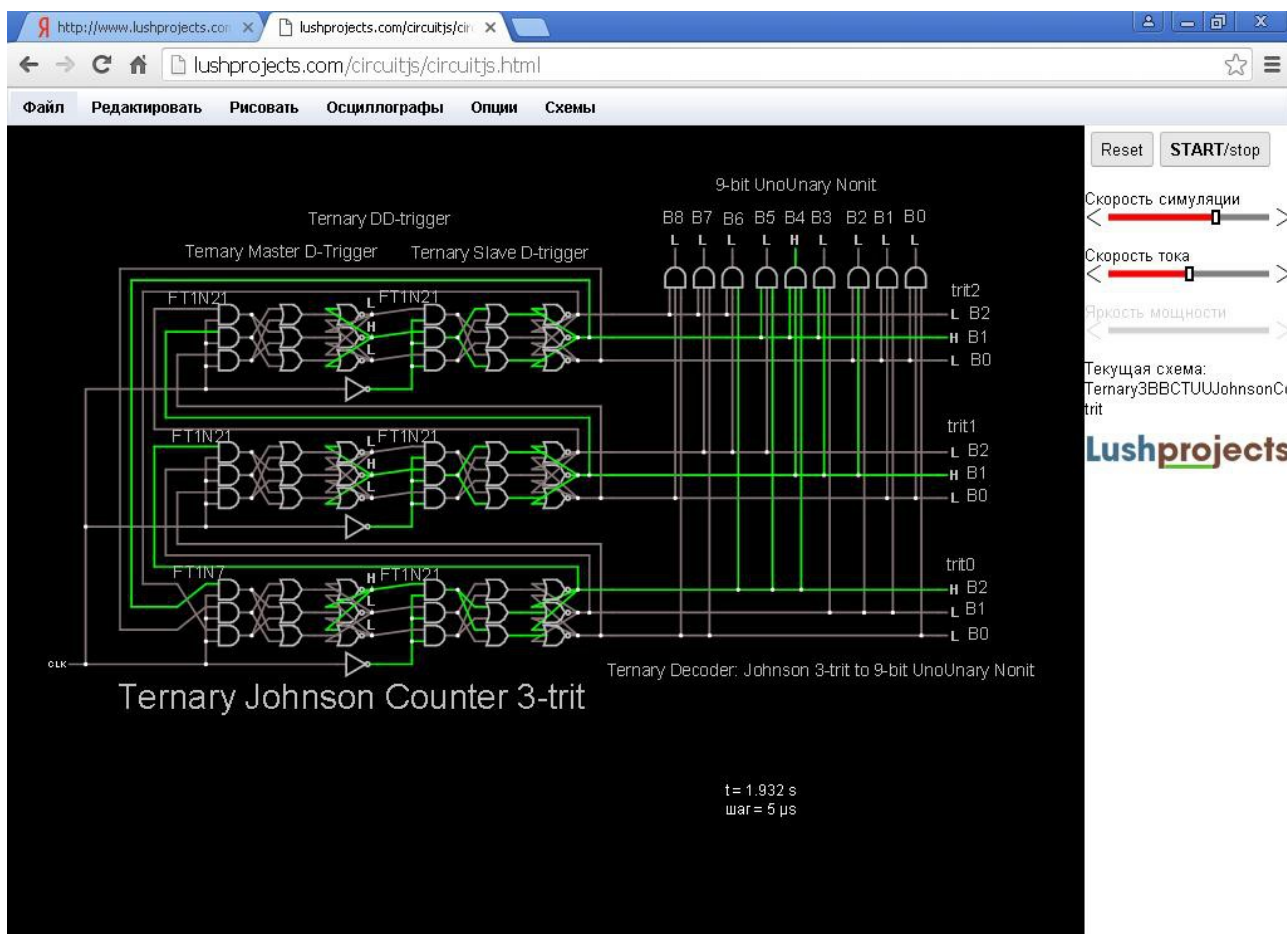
http://www.lushprojects.con ×
lushprojects.com/circuitjs/cir ×
lushprojects.com/circuitjs/circuitjs.html

Файл Редактировать Рисовать Осциллографы Опции Схемы

Reset
START/stop
Скорость симуляции
Скорость тока
Яркость мощности
Текущая схема: Ternary3BBCTUUJohnsonC trit
Lushprojects

9-bit UnoUnary Nonit
B8 B7 B6 B5 B4 B3 B2 B1 B0
L L L L H L L L L
Ternary DD-trigger
Ternary Master D-Trigger
Ternary Slave D-trigger
FT1N21
L
H
L
FT1N21
trit2
L B2
H B1
L B0
FT1N21
L
H
L
FT1N21
trit1
L B2
H B1
L B0
FT1N7
H
L
L
L
FT1N21
trit0
H B2
L B1
L B0
CLK
Ternary Decoder: Johnson 3-trit to 9-bit UnoUnary Nonit
Ternary Johnson Counter 3-trit

t = 1.932 s
шаг = 5 μs